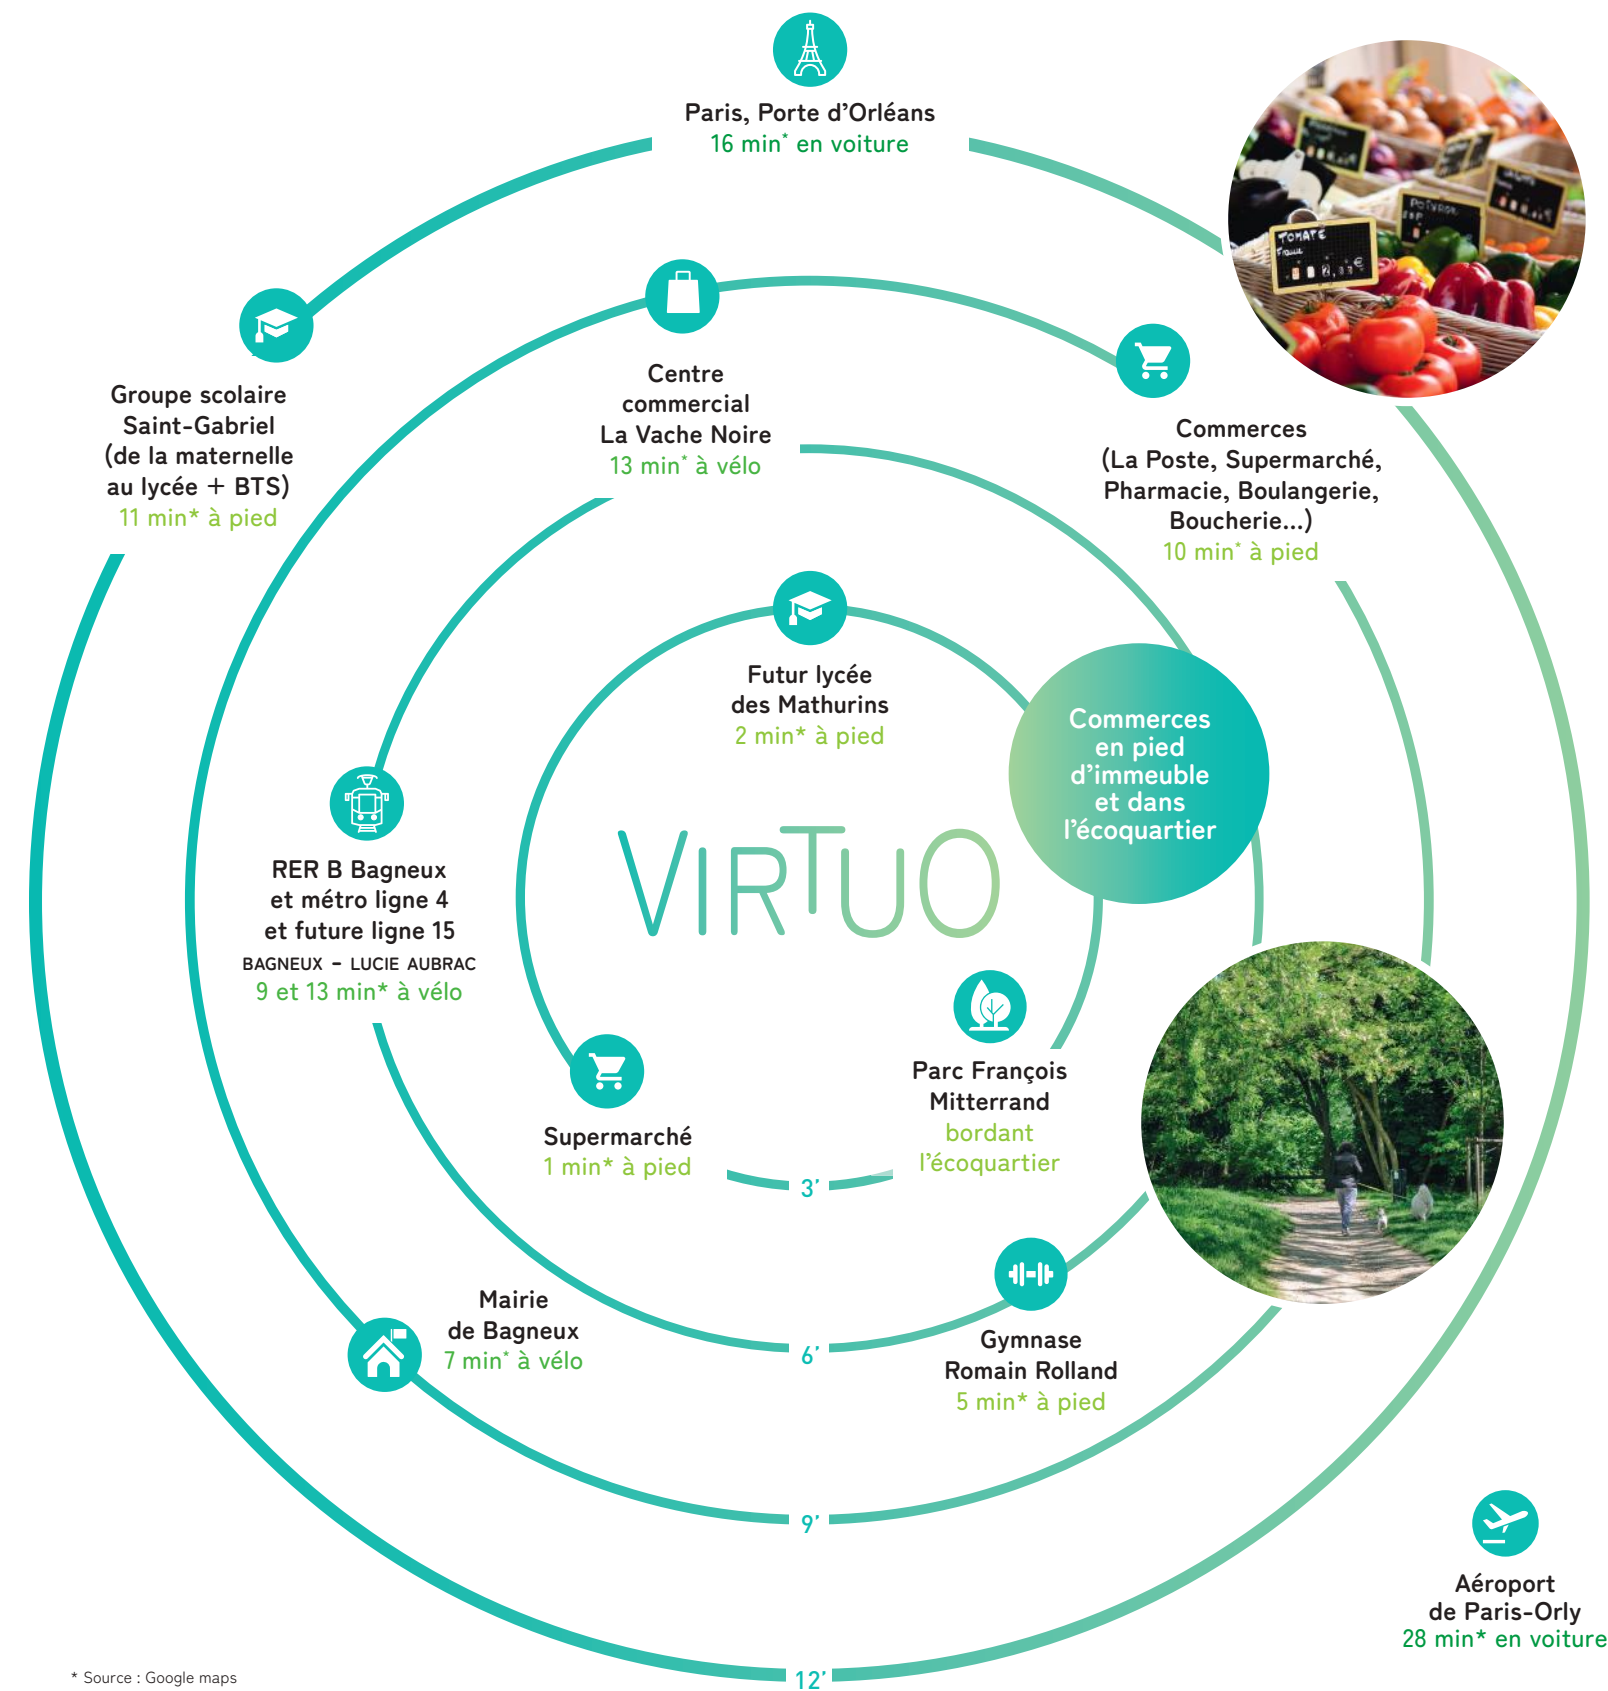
Paris, Porte d'Orléans
16 min* en voiture

Groupe scolaire Saint-Gabriel (de la maternelle au lycée + BTS)
11 min* à pied

Centre commercial La Vache Noire
13 min* à vélo

Commerces (La Poste, Supermarché, Pharmacie, Boulangerie, Boucherie...)
10 min* à pied

TOMATE

Futur lycée des Mathurins
2 min* à pied

Commerces en pied d'immeuble et dans l'écoquartier

VIRTUO

RER B Bagneux et métro ligne 4 et future ligne 15
BAGNEUX – LUCIE AUBRAC
9 et 13 min* à vélo

Parc François Mitterrand
bordant l'écoquartier

Supermarché
1 min* à pied

3'

Mairie de Bagneux
7 min* à vélo

6'

Gymnase Romain Rolland
5 min* à pied

9'

Aéroport de Paris-Orly
28 min* en voiture

* Source : Google maps

12'